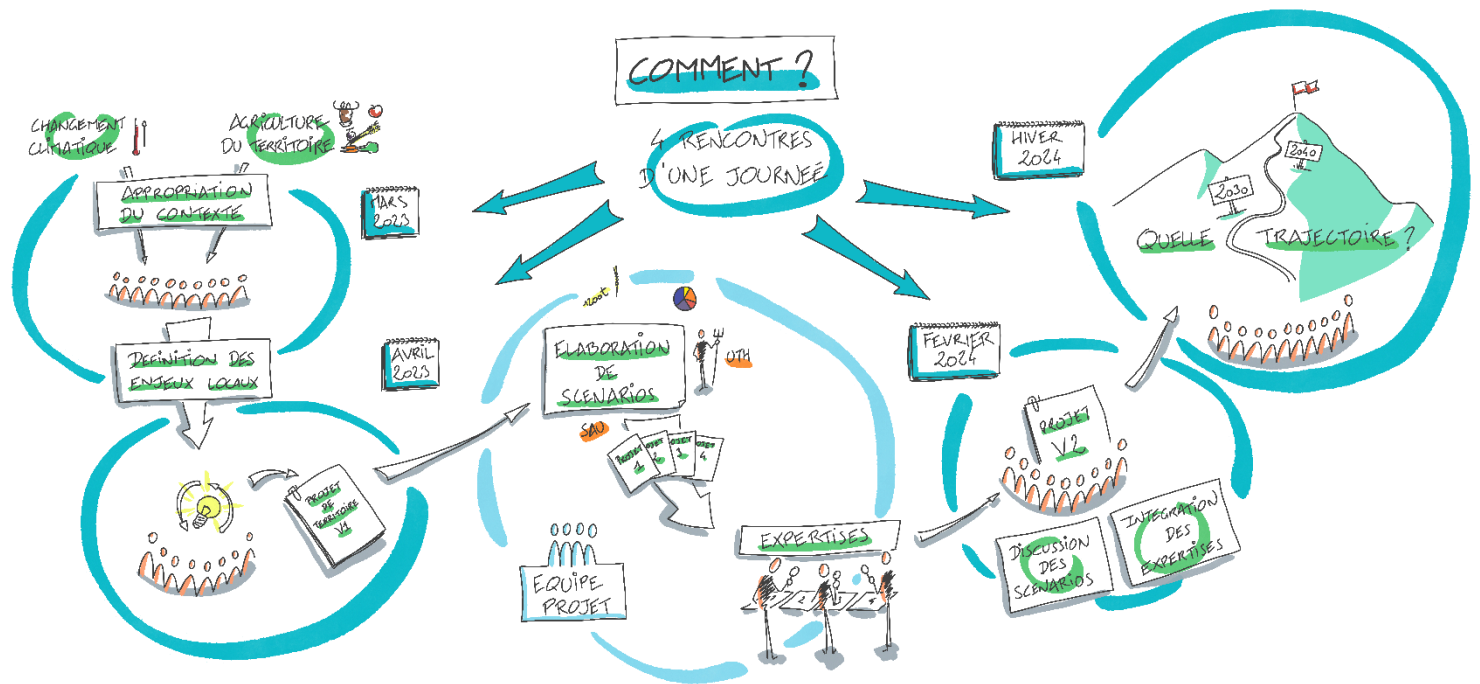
COMMENT ?

4 RENCONTRES D'UNE JOURNÉE

CHANGEMENT CLIMATIQUE

AGRICULTURE DU TERRITOIRE

APPROPRIATION DU CONTEXTE

MARS 2023

DÉFINITION DES ENJEUX LOCAUX

AVRIL 2023

PROJET DE TERRITOIRE V1

ÉLABORATION DE SCÉNARIOS

OTH

SAU

PROJET 1

PROJET 2

PROJET 3

PROJET 4

ÉQUIPE PROJET

EXPERTISES

FÉVRIER 2024

PROJET V2

DISCUSSION DES SCÉNARIOS

INTÉGRATION DES EXPERTISES

HIVER 2024

2040

2030

QUELLE TRAJECTOIRE ?